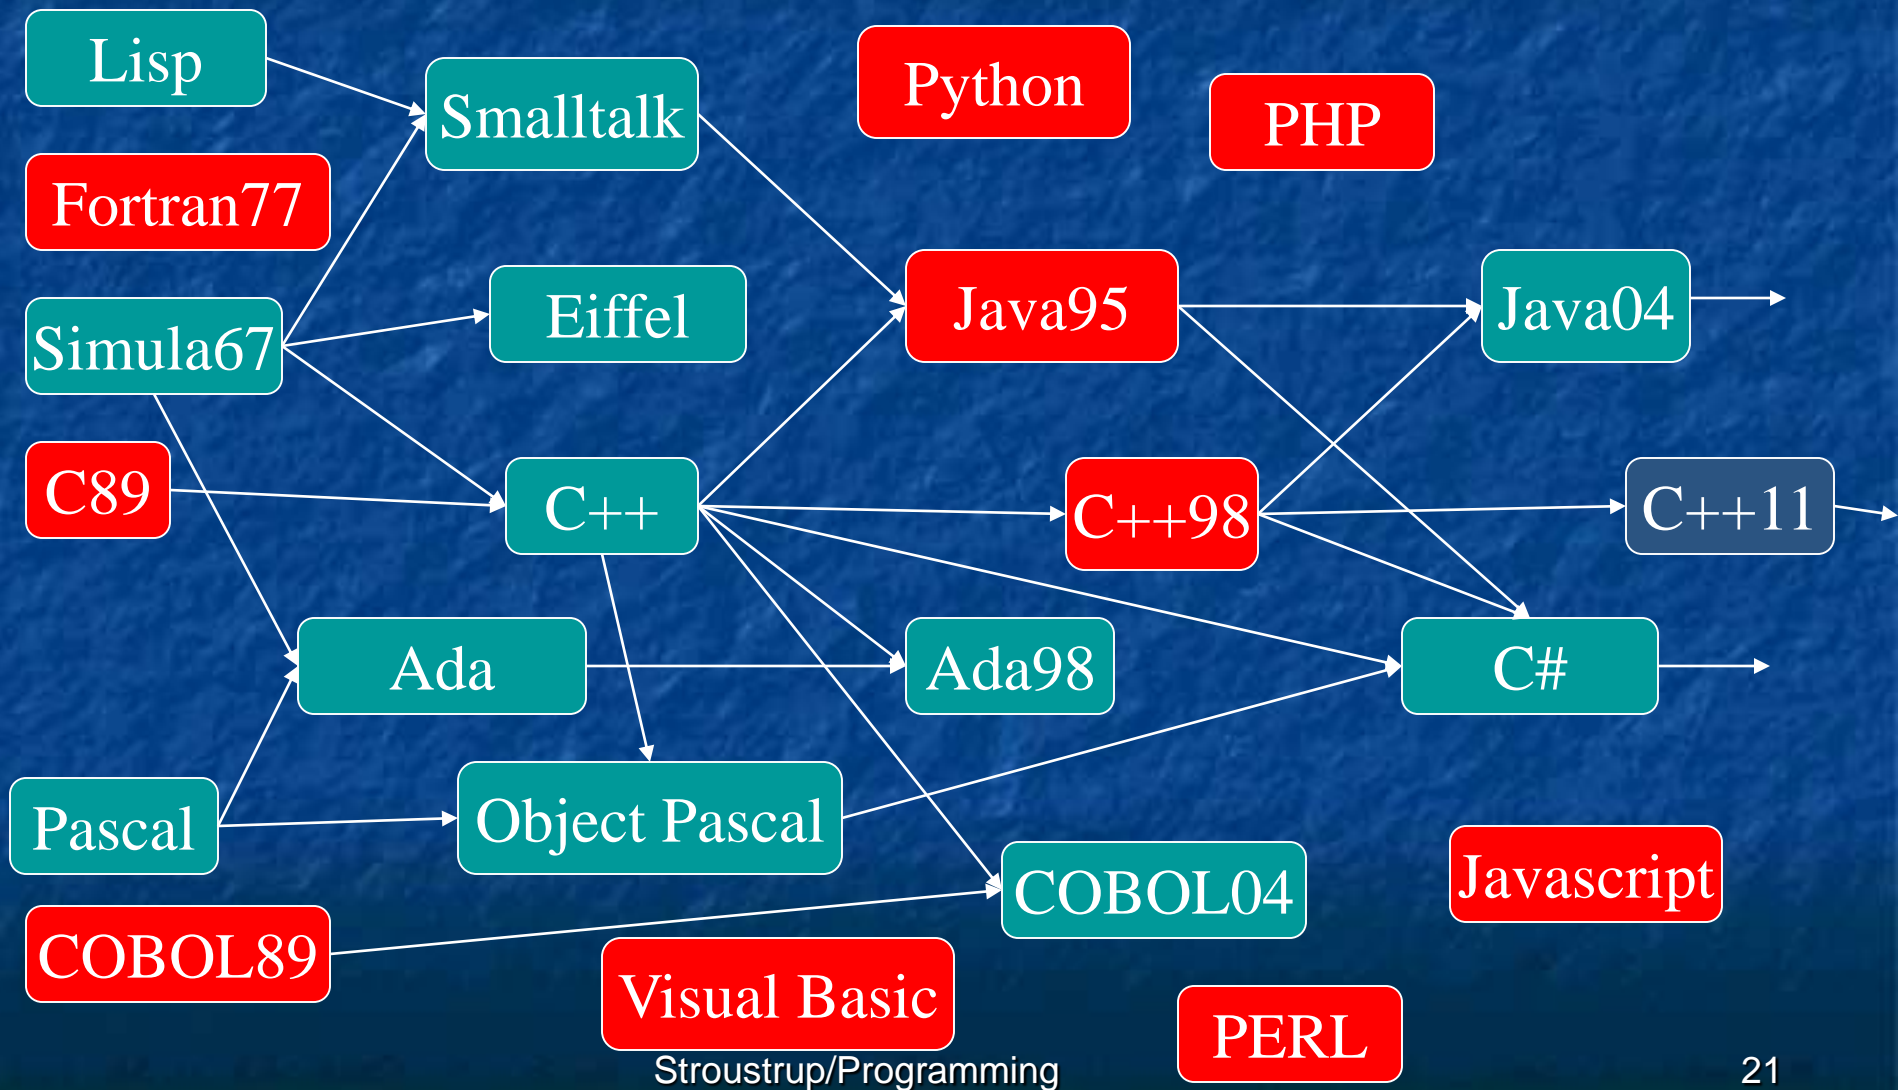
Lisp

Smalltalk

Python

PHP

Fortran77

Java95

Java04

Eiffel

Simula67

C89

C++

C++98

C++11

Ada

Ada98

C#

Pascal

Object Pascal

COBOL04

Javascript

COBOL89

Visual Basic

PERL

Stroustrup/Programming

21